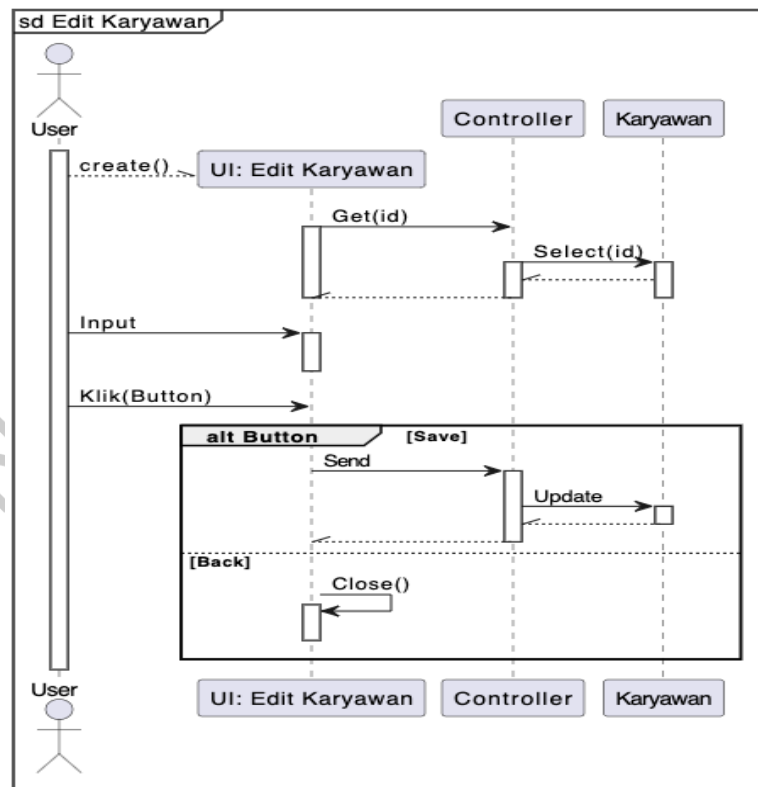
sd Edit Karyawan

User

Controller

Karyawan

create()

UI: Edit Karyawan

Get(id)

Select(id)

Input

Klik(Button)

alt Button [Save]

Send

Update

[Back]

Close()

User

UI: Edit Karyawan

Controller

Karyawan